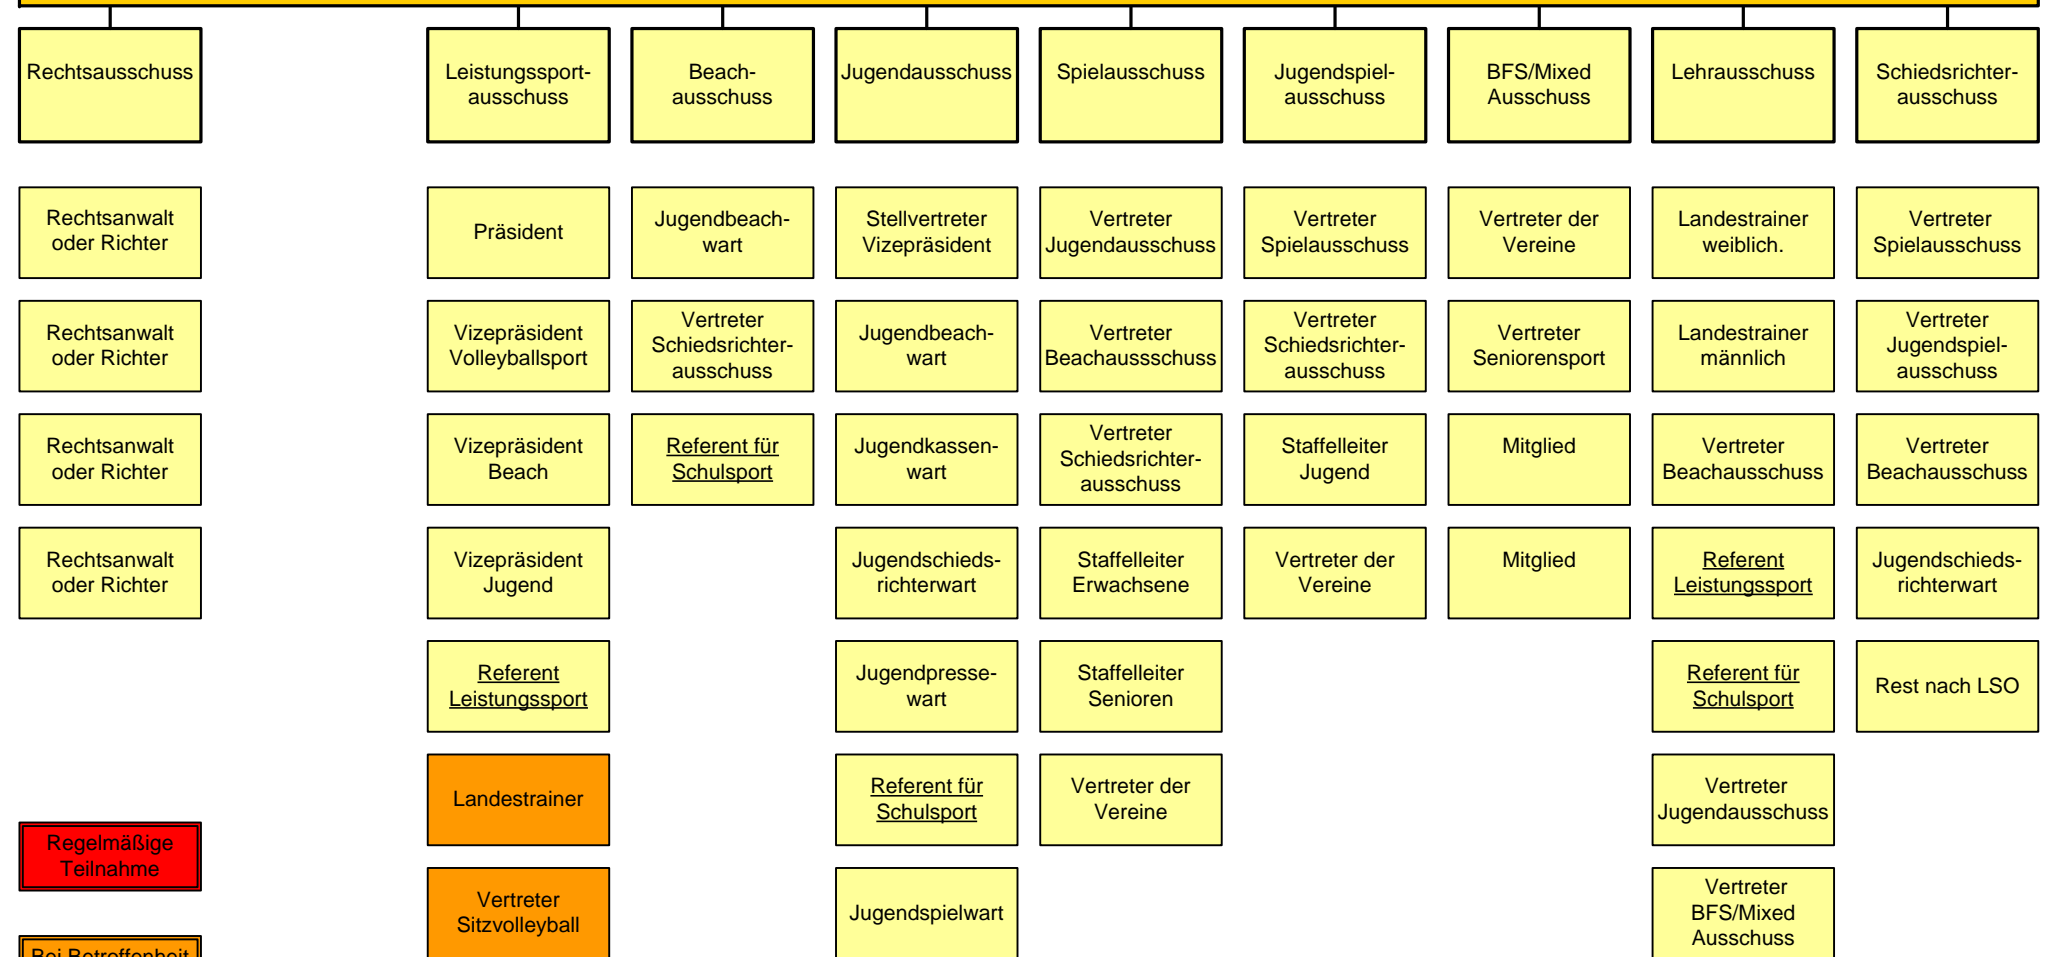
Rechtsausschuss

Rechtsanwalt oder Richter

Rechtsanwalt oder Richter

Rechtsanwalt oder Richter

Rechtsanwalt oder Richter

Regelmäßige Teilnahme

Bei Betroffenheit

Leistungssportausschuss

Präsident

Vizepräsident Volleyballsport

Vizepräsident Beach

Vizepräsident Jugend

Referent Leistungssport

Landestrainer

Vertreter Sitzvolleyball

Beachausschuss

Jugendbeachwart

Vertreter Schiedsrichterausschuss

Referent für Schulsport

Jugendausschuss

Stellvertreter Vizepräsident

Jugendbeachwart

Jugendkassenwart

Jugendschiedsrichterwart

Jugendpressewart

Referent für Schulsport

Jugendspielwart

Spielausschuss

Vertreter Jugendausschuss

Vertreter Beachaussschuss

Vertreter Schiedsrichterausschuss

Staffelleiter Erwachsene

Staffelleiter Senioren

Vertreter der Vereine

Jugendspielausschuss

Vertreter Spielausschuss

Vertreter Schiedsrichterausschuss

Staffelleiter Jugend

Vertreter der Vereine

BFS/Mixed Ausschuss

Vertreter der Vereine

Vertreter Seniorensport

Mitglied

Mitglied

Lehrausschuss

Landestrainer weiblich.

Landestrainer männlich

Vertreter Beachausschuss

Referent Leistungssport

Referent für Schulsport

Vertreter Jugendausschuss

Vertreter BFS/Mixed Ausschuss

Schiedsrichterausschuss

Vertreter Spielausschuss

Vertreter Jugendspielausschuss

Vertreter Beachausschuss

Jugendschiedsrichterwart

Rest nach LSO